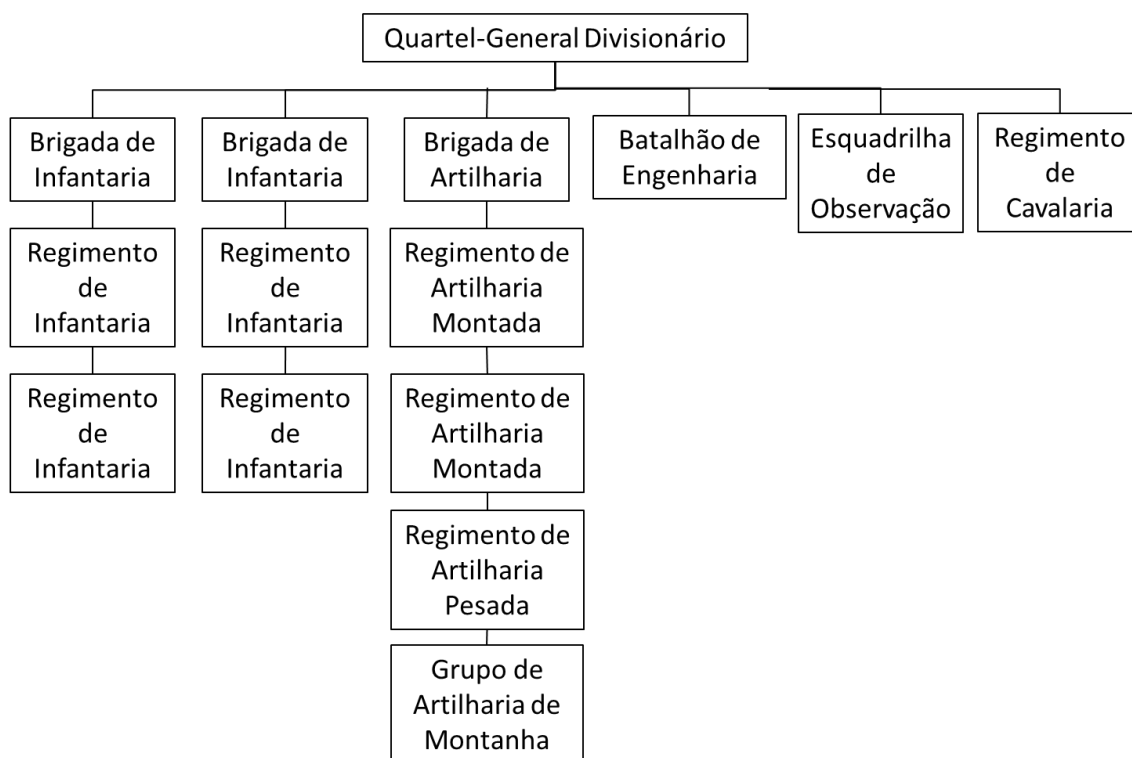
Quartel-General Divisionário

Brigada de Infantaria

Regimento de Infantaria

Regimento de Infantaria

Brigada de Infantaria

Regimento de Infantaria

Regimento de Infantaria

Brigada de Artilharia

Regimento de Artilharia Montada

Regimento de Artilharia Montada

Regimento de Artilharia Pesada

Grupo de Artilharia de Montanha

Batalhão de Engenharia

Esquadrilha de Observação

Regimento de Cavalaria